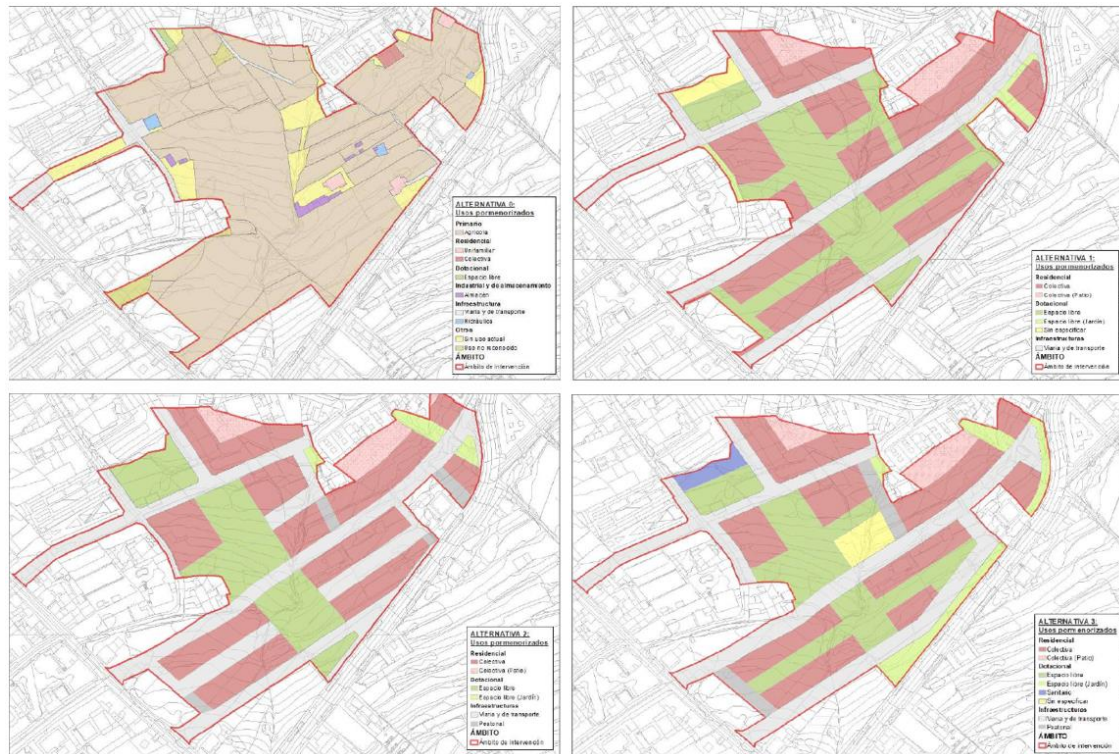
ALTERNATIVA 0:
Usos pormenorizados
Primario
Agrícola
Residencial
Unifamiliar
Colectiva
Dotacional
Espacio libre
Industrial y de almacenamiento
Almacén
Infraestructura
Viaria y de transporte
Hidráulica
Otros
Sin uso actual
Uso no reconocido
ÁMBITO
Ámbito de intervención

ALTERNATIVA 1:
Usos pormenorizados
Residencial
Colectiva
Colectiva (Patio)
Dotacional
Espacio libre
Espacio libre (Jardín)
Sin especificar
Infraestructura
Viaria y de transporte
ÁMBITO
Ámbito de intervención

ALTERNATIVA 2:
Usos pormenorizados
Residencial
Colectiva
Colectiva (Patio)
Dotacional
Espacio libre
Espacio libre (Jardín)
Infraestructura
Viaria y de transporte
Peatonal
ÁMBITO
Ámbito de intervención

ALTERNATIVA 3:
Usos pormenorizados
Residencial
Colectiva
Colectiva (Patio)
Dotacional
Espacio libre
Espacio libre (Jardín)
Sanitario
Sin especificar
Infraestructura
Viaria y de transporte
Peatonal
ÁMBITO
Ámbito de intervención